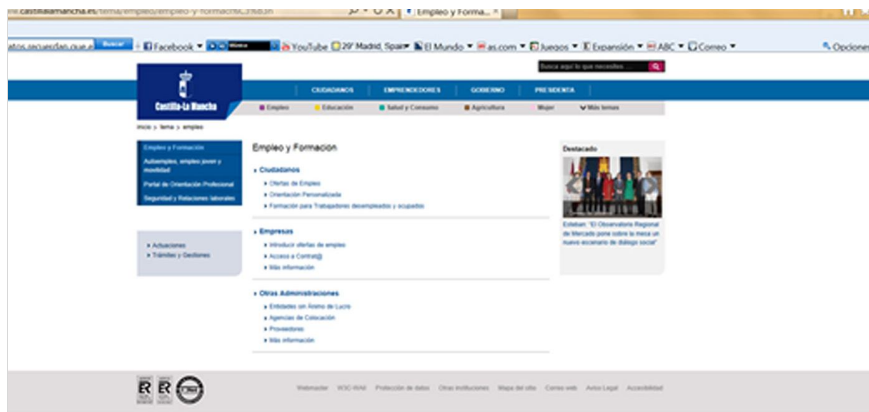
www.castillalamancha.es/tema/empleo/empleo-y-formacion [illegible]
Empleo y Forma... ×

atos.seguridad.gob.es Buscar | Facebook ▼ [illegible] YouTube 29° Madrid, Spain ▼ El Mundo ▼ as.com ▼ Juegos ▼ Expansión ▼ ABC ▼ Correo ▼ Opciones

Castilla-La Mancha

Busca aquí lo que necesites...

CIUDADANOS EMPRENDEDORES GOBIERNO PRESIDENCIA

Empleo Educación Salud y Consumo Agricultura Mujer Más temas

Inicio > tema > empleo

Empleo y Formación
Autoempleo, empleo joven y movilidad
Portal de Orientación Profesional
Seguridad y Relaciones laborales

Actuaciones
Trámites y Gestiones

Empleo y Formacion

Ciudadanos
Ofertas de Empleo
Orientación Personalizada
Formación para Trabajadores desempleados y ocupados

Empresas
Introducir ofertas de empleo
Acceso a Contrat@
Más información

Otras Administraciones
Entidades sin Ánimo de Lucro
Agencias de Colocación
Proveedores
Más información

Destacado
Esteban: "El Observatorio Regional de Mercado pone sobre la mesa un nuevo escenario de diálogo social"

Webmaster W3C-WAI Protección de datos Otras instituciones Mapa del sitio Correo web Aviso Legal Accesibilidad